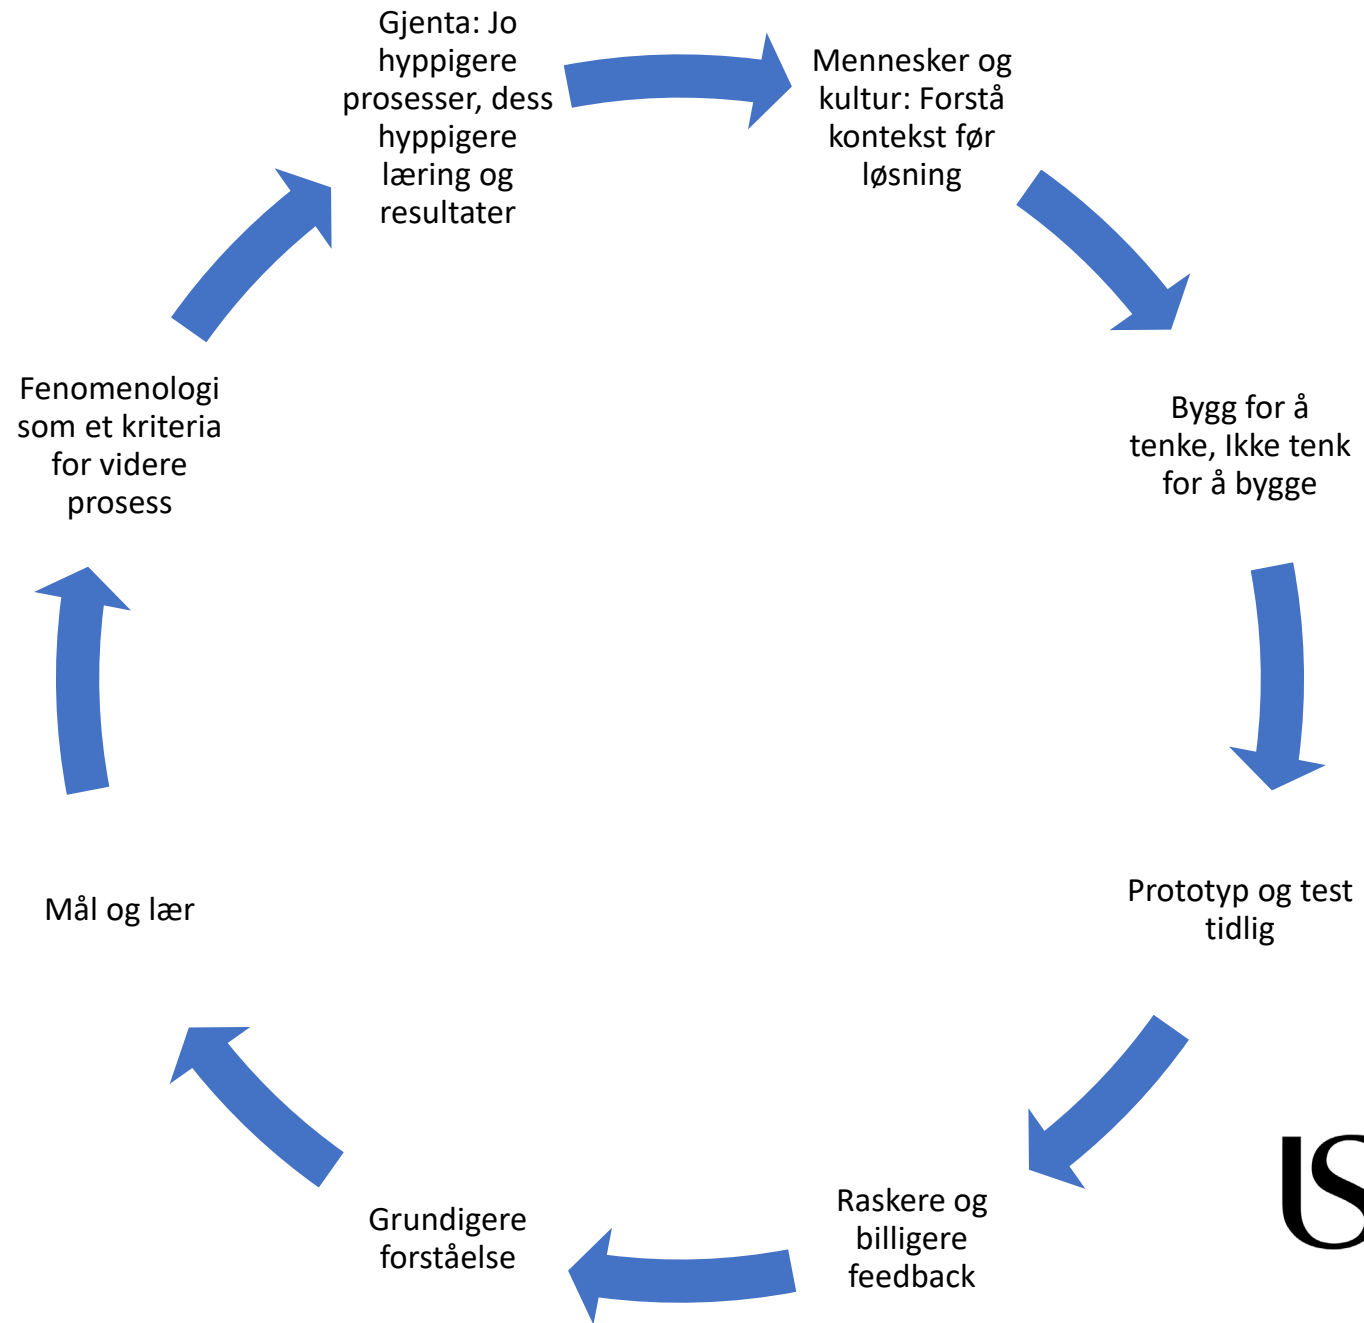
Gjenta: Jo hyppigere prosesser, dess hyppigere læring og resultater

Mennesker og kultur: Forstå kontekst før løsning

Bygg for å tenke, Ikke tenk for å bygge

Prototyp og test tidlig

Raskere og billigere feedback

Grundigere forståelse

Mål og lær

Fenomenologi som et kriteria for videre prosess

US